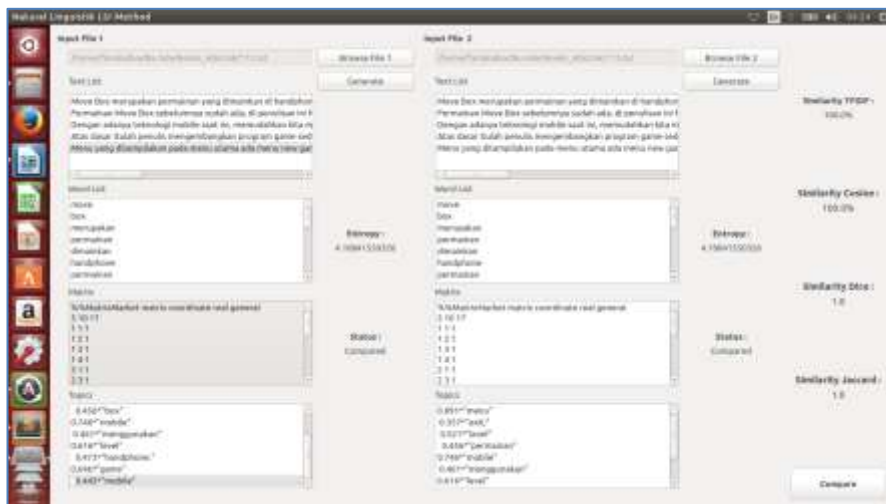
Natural Linguistik LSI Method

Input File 1

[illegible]

Browse File 1

Text List

Generate

Move Box merupakan permainan yang dimainkan di handphon
Permainan Move Box sebelumnya sudah ada, di perusahaan ini
Dengan adanya teknologi mobile saat ini, memudahkan kita m
Atas dasar itulah penulis mengembangkan program game sed
Menu yang ditampilkan pada menu utama ada menu new ga

Word List

move
box
merupakan
permainan
dimainkan
handphone
permainan

Entropy :
4.15841550356

Matrix

%%MatrixMarket matrix coordinate real general
3 10 17
1 1 1
1 2 1
1 3 1
1 4 1
2 1 1
2 3 1

Status :
Compared

Topics

0.456*"box"
0.748*"mobile"
0.461*"menggunakan"
0.414*"level"
0.413*"handphone"
0.416*"game"
0.443*"mobile"

Input File 2

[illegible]

Browse File 2

Text List

Generate

Move Box merupakan permainan yang dimainkan di handphon
Permainan Move Box sebelumnya sudah ada, di perusahaan ini
Dengan adanya teknologi mobile saat ini, memudahkan kita m
Atas dasar itulah penulis mengembangkan program game sed
Menu yang ditampilkan pada menu utama ada menu new ga

Word List

move
box
merupakan
permainan
dimainkan
handphone
permainan

Entropy :
4.15841550356

Matrix

%%MatrixMarket matrix coordinate real general
3 10 17
1 1 1
1 2 1
1 3 1
1 4 1
2 1 1
2 3 1

Status :
Compared

Topics

0.851*"menu"
0.357*"exit"
0.327*"level"
0.456*"permainan"
0.748*"mobile"
0.461*"menggunakan"
0.414*"level"

Similarity TFIDF :
100.0%

Similarity Cosine :
100.0%

Similarity Dice :
1.0

Similarity Jaccard :
1.0

Compare